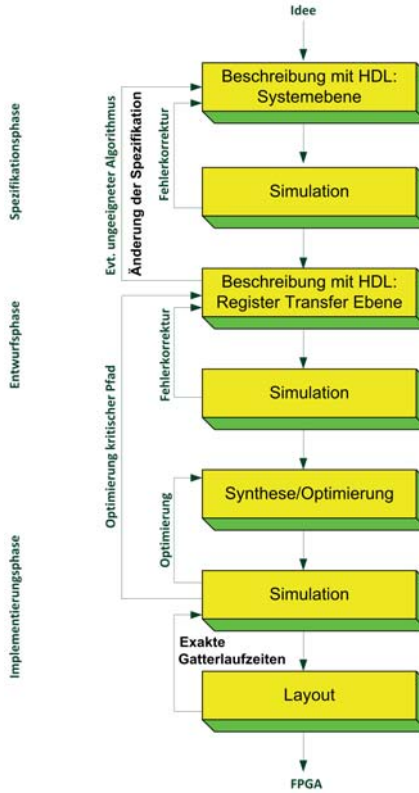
Idee

Spezifikationsphase

Evt. ungeeigneter Algorithmus
Änderung der Spezifikation

Beschreibung mit HDL:
Systemebene

Fehlerkorrektur

Simulation

Entwurfsphase

Beschreibung mit HDL:
Register Transfer Ebene

Optimierung kritischer Pfad

Fehlerkorrektur

Simulation

Optimierung

Synthese/Optimierung

Implementierungsphase

Simulation

Exakte
Gatterlaufzeiten

Layout

FPGA